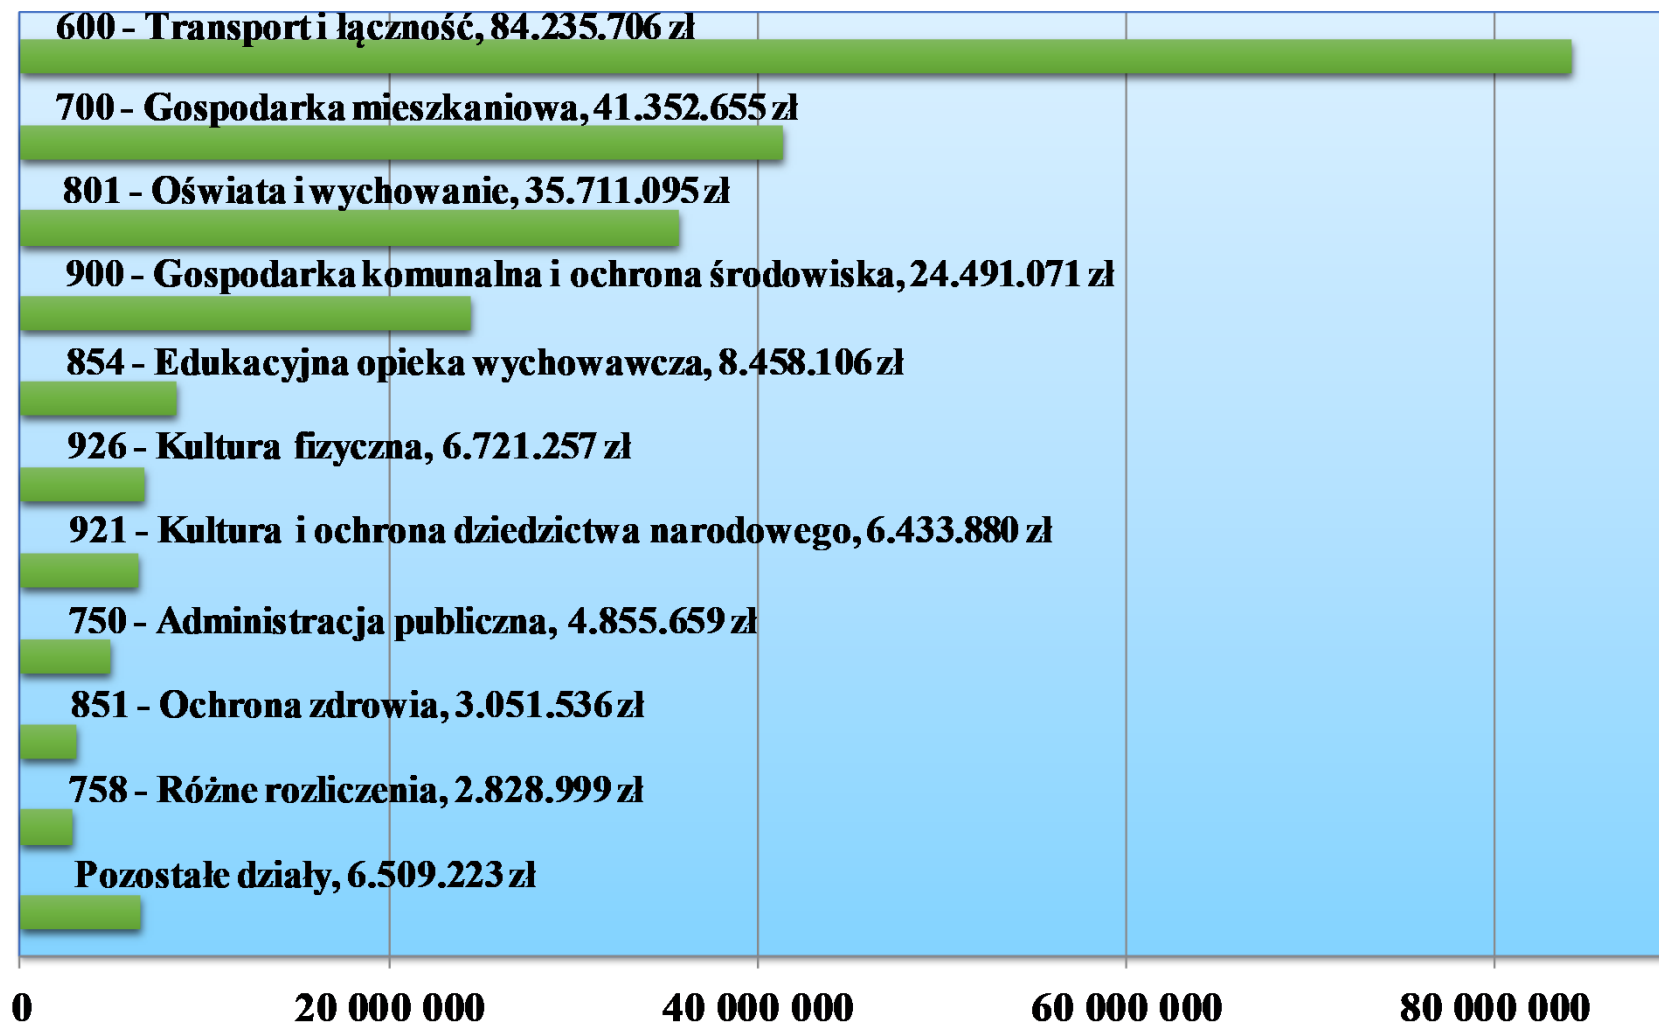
600 - Transport i łączność, 84.235.706 zł

700 - Gospodarka mieszkaniowa, 41.352.655 zł

801 - Oświata i wychowanie, 35.711.095 zł

900 - Gospodarka komunalna i ochrona środowiska, 24.491.071 zł

854 - Edukacyjna opieka wychowawcza, 8.458.106 zł

926 - Kultura fizyczna, 6.721.257 zł

921 - Kultura i ochrona dziedzictwa narodowego, 6.433.880 zł

750 - Administracja publiczna, 4.855.659 zł

851 - Ochrona zdrowia, 3.051.536 zł

758 - Różne rozliczenia, 2.828.999 zł

Pozostałe działy, 6.509.223 zł

0 20 000 000 40 000 000 60 000 000 80 000 000